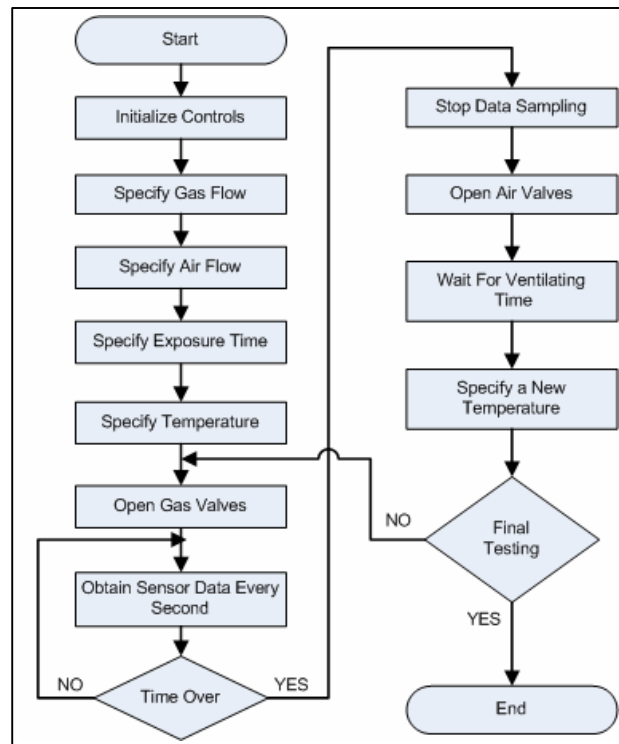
Start

Initialize Controls

Specify Gas Flow

Specify Air Flow

Specify Exposure Time

Specify Temperature

Open Gas Valves

Obtain Sensor Data Every Second

NO

Time Over

YES

Stop Data Sampling

Open Air Valves

Wait For Ventilating Time

Specify a New Temperature

NO

Final Testing

YES

End